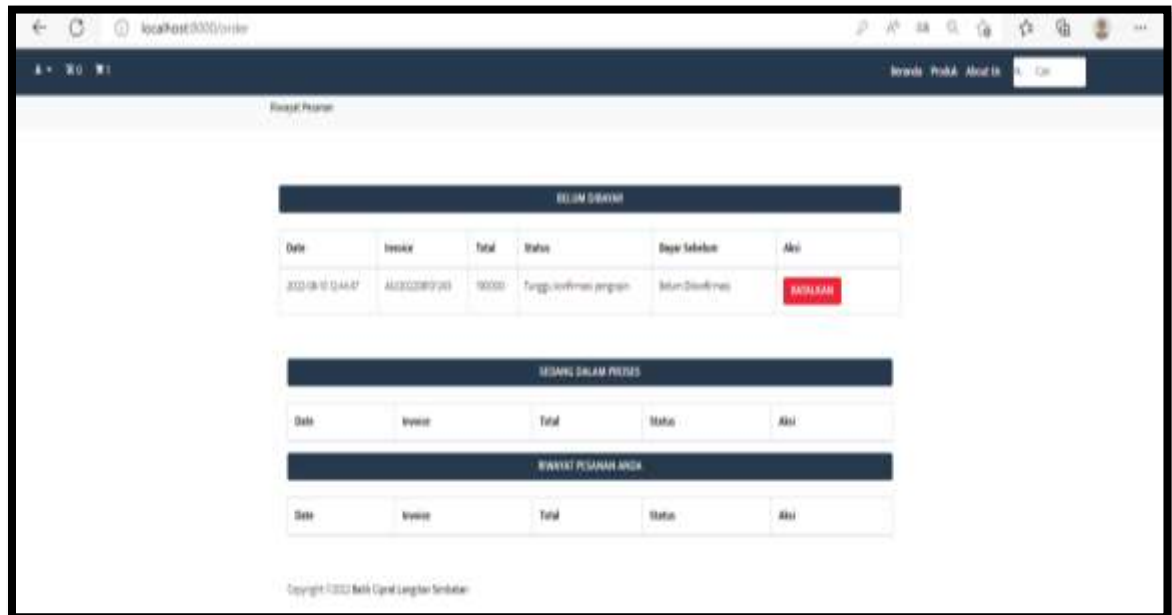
localhost:8000/order

0 1

Beranda Produk About Us Cari

Riwayat Pesanan

BELUM DIBAYAR

| Date | Invoice | Total | Status | Bayar Sebelum | Aksi |
|---|---|---|---|---|---|
| 2022-08-10 12:44:47 | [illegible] | 100000 | Tunggu konfirmasi pengrajin | Belum Dikonfirmasi | BATALKAN |

SEDANG DALAM PROSES

| Date | Invoice | Total | Status | Aksi |
|---|---|---|---|---|

RIWAYAT PESANAN ANDA

| Date | Invoice | Total | Status | Aksi |
|---|---|---|---|---|

Copyright ©2022 Batik Ciprat Langitan Simbatan